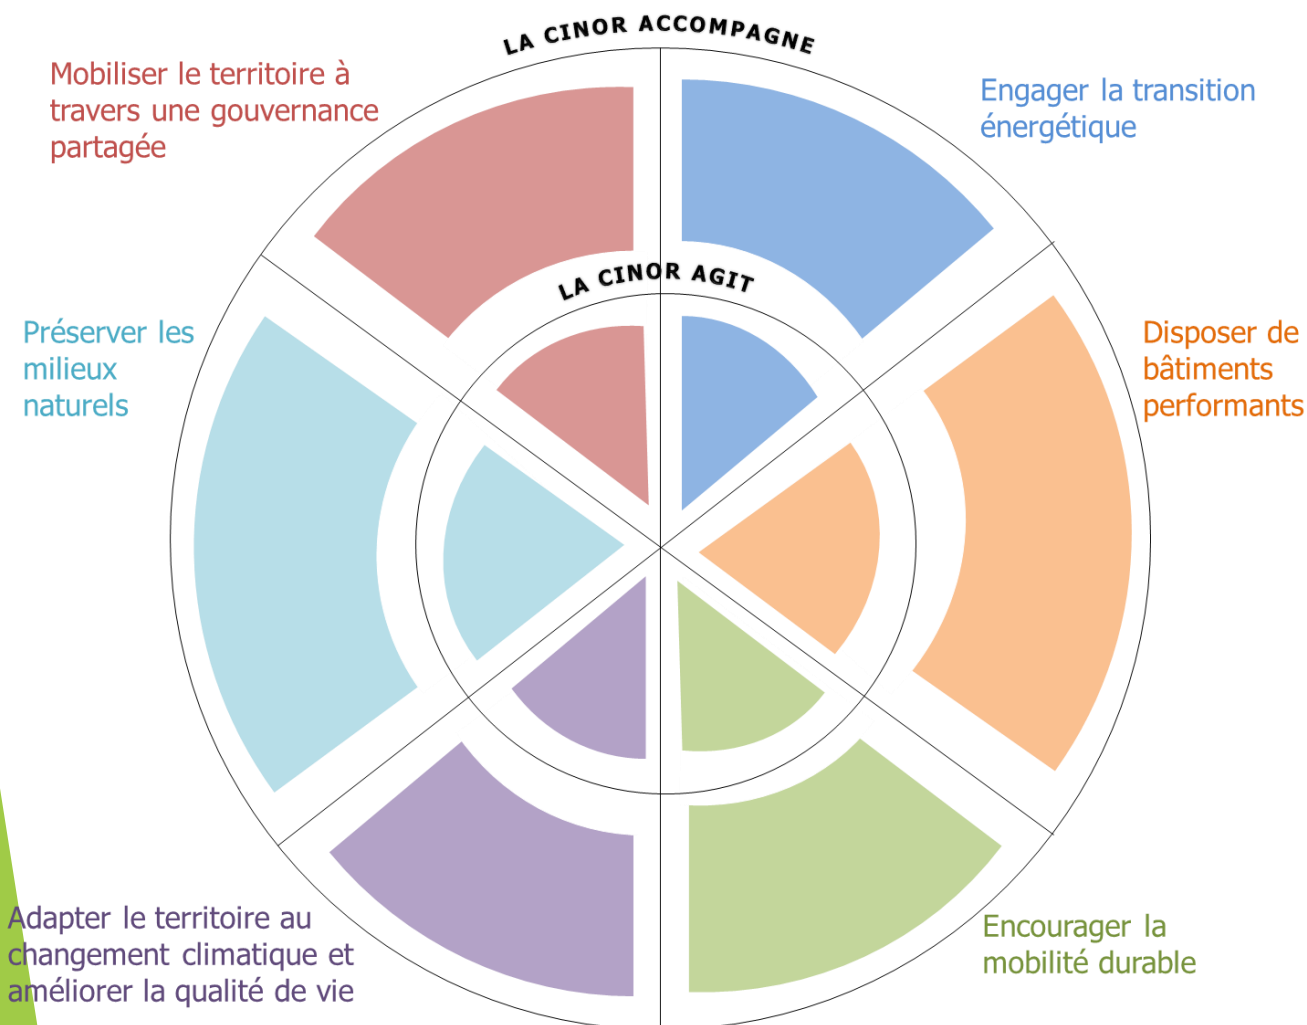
LA CINOR ACCOMPAGNE

Mobiliser le territoire à travers une gouvernance partagée

Engager la transition énergétique

LA CINOR AGIT

Préserver les milieux naturels

Disposer de bâtiments performants

Adapter le territoire au changement climatique et améliorer la qualité de vie

Encourager la mobilité durable